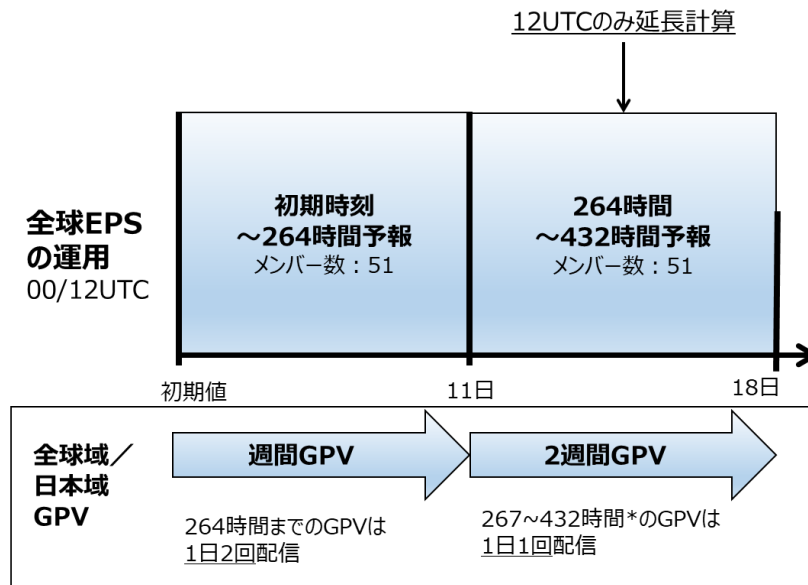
12UTCのみ延長計算

全球EPSの運用
00/12UTC

初期時刻
～264時間予報
メンバー数：51

264時間
～432時間予報
メンバー数：51

初期値

11日

18日

全球域／日本域GPV

週間GPV

2週間GPV

264時間までのGPVは1日2回配信

267~432時間*のGPVは1日1回配信